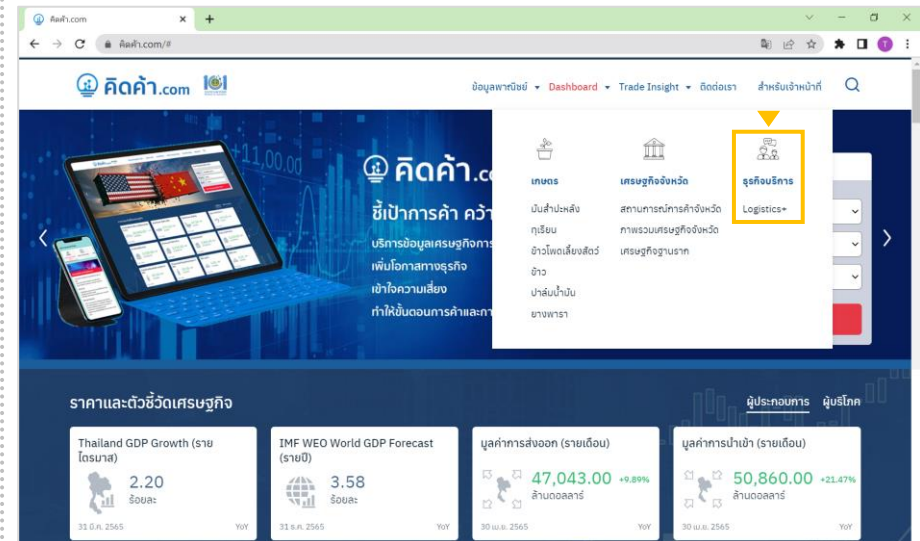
คิดค้า.com × +

คิดค้า.com/#

T

คิดค้า.com

ข้อมูลพาณิชย์ Dashboard Trade Insight ติดต่อเรา สำหรับเจ้าหน้าที่

เกษตร
มันสำปะหลัง
ทุเรียน
ข้าวโพดเลี้ยงสัตว์
ข้าว
ปาล์มน้ำมัน
ยางพารา

เศรษฐกิจจังหวัด
สถานการณ์การค้าจังหวัด
ภาพรวมเศรษฐกิจจังหวัด
เศรษฐกิจฐานราก

ธุรกิจบริการ
Logistics+

คิดค้า.co

ชี้เป้าการค้า คว้า

บริการข้อมูลเศรษฐกิจการ
เพิ่มโอกาสทางธุรกิจ
เข้าใจความเสี่ยง
ทำให้ขั้นตอนการค้าและกา

ราคาและตัวชี้วัดเศรษฐกิจ

ผู้ประกอบการ ผู้บริโภค

Thailand GDP Growth (รายไตรมาส)
2.20
ร้อยละ
31 มี.ค. 2565 YoY

IMF WEO World GDP Forecast (รายปี)
3.58
ร้อยละ
31 ธ.ค. 2565 YoY

มูลค่าการส่งออก (รายเดือน)
47,043.00 +9.89%
ล้านดอลลาร์
30 เม.ย. 2565 YoY

มูลค่าการนำเข้า (รายเดือน)
50,860.00 +21.47%
ล้านดอลลาร์
30 เม.ย. 2565 YoY